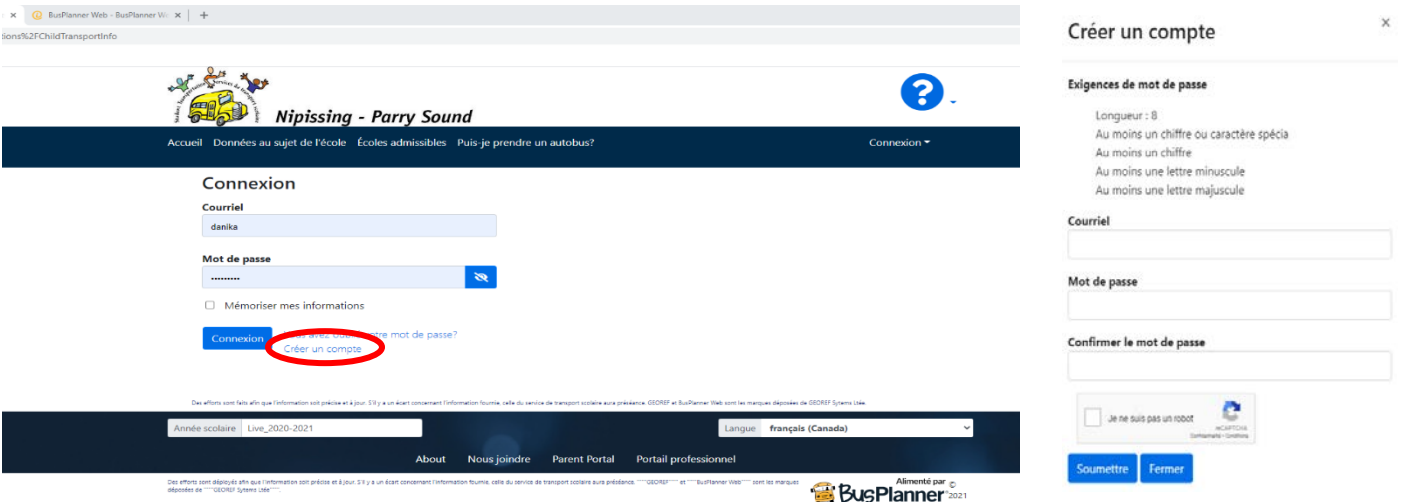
BusPlanner Web - BusPlanner W ×

tions%2FChildTransportInfo

Nipissing - Parry Sound

Accueil Données au sujet de l'école Écoles admissibles Puis-je prendre un autobus?

Connexion ▾

Connexion

Courriel

danika

Mot de passe

••••••••••

Mémoriser mes informations

Connexion

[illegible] avez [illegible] votre mot de passe?

Créer un compte

Des efforts sont faits afin que l'information soit précise et à jour. S'il y a un écart concernant l'information fournie, celle du service de transport scolaire aura préséance. GEOREF et BusPlanner Web sont les marques déposées de GEOREF Sytems Ltée.

Année scolaire Live_2020-2021

Langue français (Canada)

About Nous joindre Parent Portal Portail professionnel

Des efforts sont déployés afin que l'information soit précise et à jour. S'il y a un écart concernant l'information fournie, celle du service de transport scolaire aura préséance. GEOREF et BusPlanner Web sont les marques déposées de GEOREF Sytems Ltée.

Alimenté par BusPlanner © 2021

Créer un compte

×

Exigences de mot de passe

Longueur : 8
Au moins un chiffre ou caractère spécia
Au moins un chiffre
Au moins une lettre minuscule
Au moins une lettre majuscule

Courriel

Mot de passe

Confirmer le mot de passe

Je ne suis pas un robot

reCAPTCHA
Confidentialité - Conditions

Soumettre Fermer